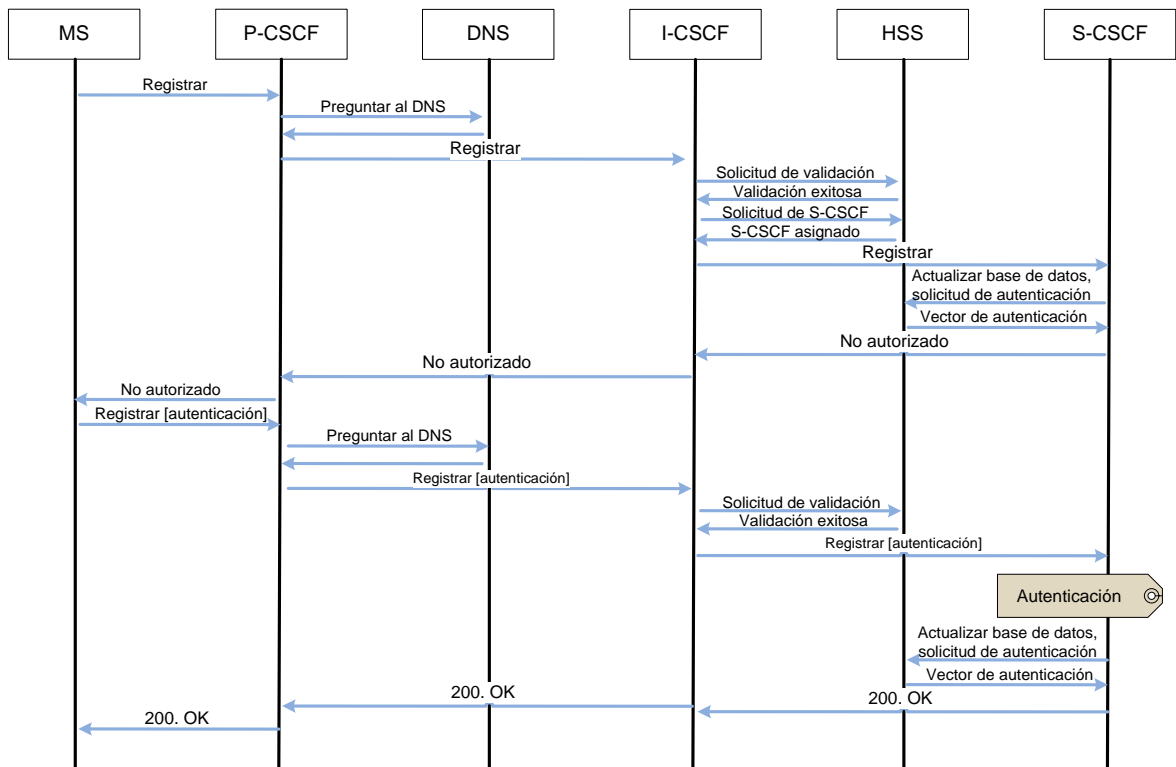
MS
P-CSCF
DNS
I-CSCF
HSS
S-CSCF

Registrar
Preguntar al DNS
Registrar
Solicitud de validación
Validación exitosa
Solicitud de S-CSCF
S-CSCF asignado
Registrar
Actualizar base de datos, solicitud de autenticación
Vector de autenticación
No autorizado
No autorizado
No autorizado
Registrar [autenticación]
Preguntar al DNS
Registrar [autenticación]
Solicitud de validación
Validación exitosa
Registrar [autenticación]
Autenticación
Actualizar base de datos, solicitud de autenticación
Vector de autenticación
200. OK
200. OK
200. OK